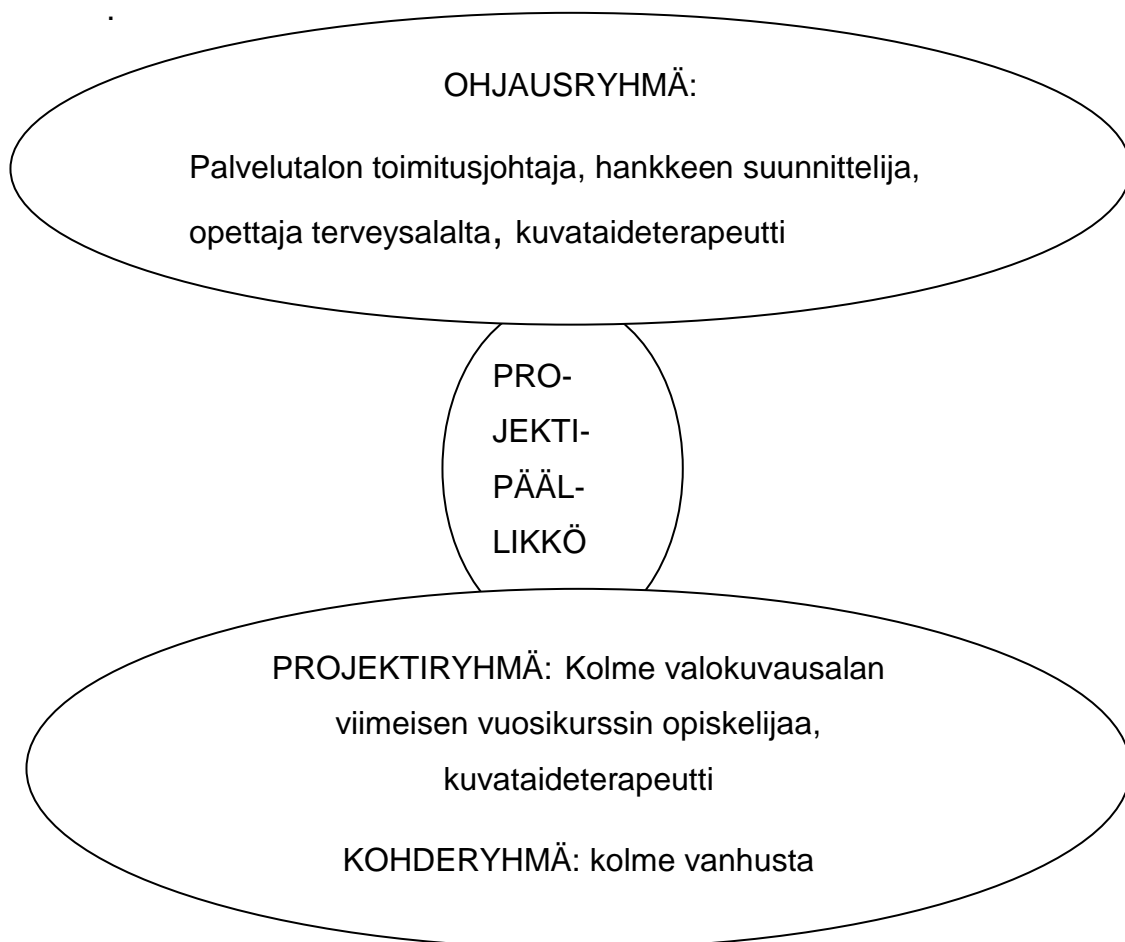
OHJAUSRYHMÄ:

Palvelutalon toimitusjohtaja, hankkeen suunnittelija, opettaja terveysalalta, kuvataideterapeutti

PROJEKTIPÄÄLLIKKÖ

PROJEKTIRYHMÄ: Kolme valokuvausalan viimeisen vuosikurssin opiskelijaa, kuvataideterapeutti

KOHDERYHMÄ: kolme vanhusta